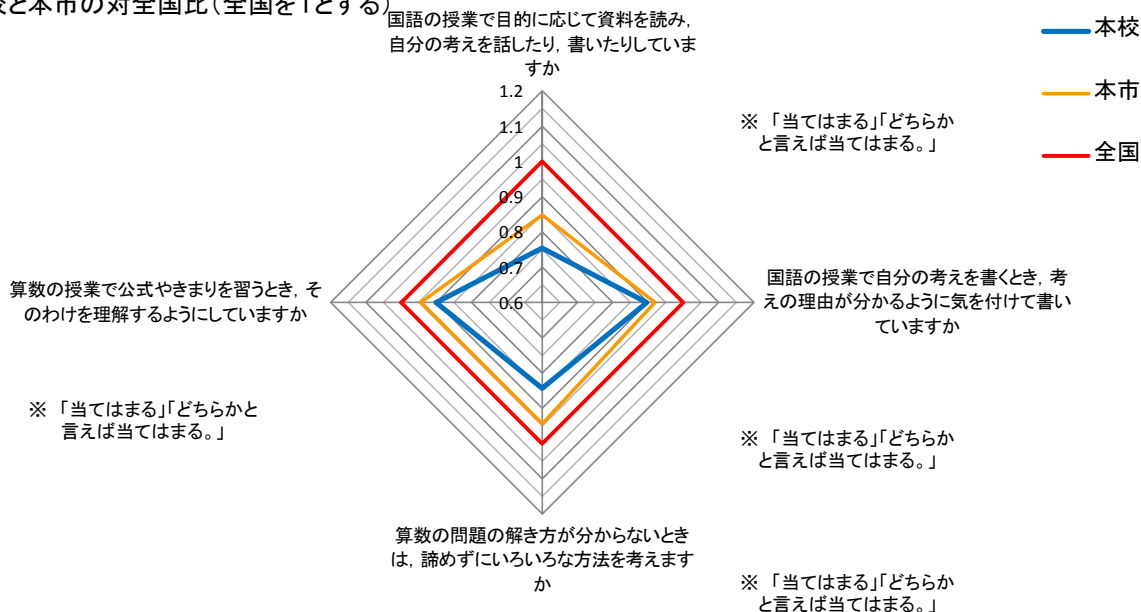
交と本市の対全国比（全国を1とする）

国語の授業で目的に応じて資料を読み，自分の考えを話したり，書いたりしていますか

1.2
1.1
1
0.9
0.8
0.7
0.6

本校
本市
全国

※「当てはまる」「どちらかと言えば当てはまる。」

算数の授業で公式やきまりを習うとき，そのわけを理解するようにしていますか

国語の授業で自分の考えを書くとき，考えの理由が分かるように気を付けて書いていますか

※「当てはまる」「どちらかと言えば当てはまる。」

※「当てはまる」「どちらかと言えば当てはまる。」

算数の問題の解き方が分からないときは，諦めずにいろいろな方法を考えますか

※「当てはまる」「どちらかと言えば当てはまる。」